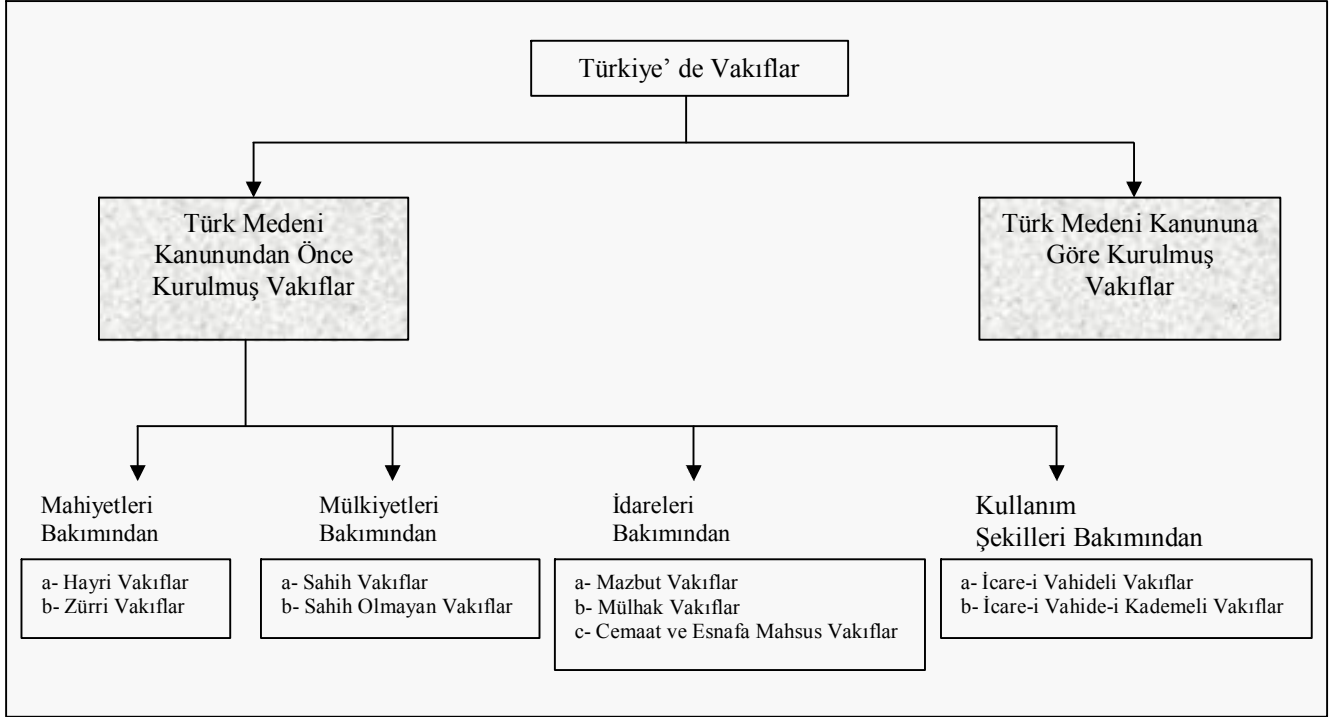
Türkiye' de Vakıflar

Türk Medeni Kanunundan Önce Kurulmuş Vakıflar

Türk Medeni Kanununa Göre Kurulmuş Vakıflar

Mahiyetleri Bakımından

a- Hayri Vakıflar
b- Zürri Vakıflar

Mülkiyetleri Bakımından

a- Sahih Vakıflar
b- Sahih Olmayan Vakıflar

İdareleri Bakımından

a- Mazbut Vakıflar
b- Mülhak Vakıflar
c- Cemaat ve Esnafa Mahsus Vakıflar

Kullanım Şekilleri Bakımından

a- İcare-i Vahideli Vakıflar
b- İcare-i Vahide-i Kademeli Vakıflar